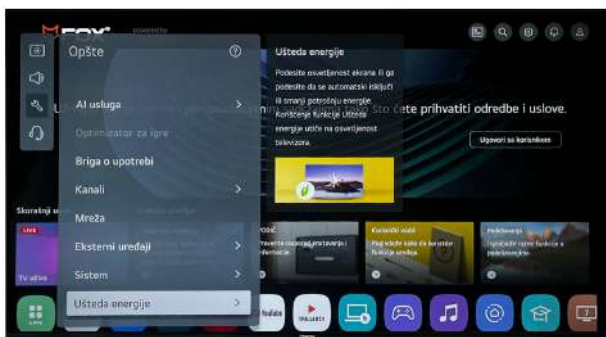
Opšte

AI usluga

Optimizator za igre

Briga o upotrebi

Kanali

Mreža

Eksterni uređaji

Sistem

Ušteda energije

Ušteda energije

Podesite osvetljenost ekrana ili ga podesite da se automatski isključi ili smanji potrošnju energije. Korišćenje funkcije Ušteda energije utiče na osvetljenost televizora.

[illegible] čete prihvatiti odredbe i uslove.

Ugovori sa korisnikom

Skorašnji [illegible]

LIVE

TV uživo

Korisnički vodič

Podešavanja

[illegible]